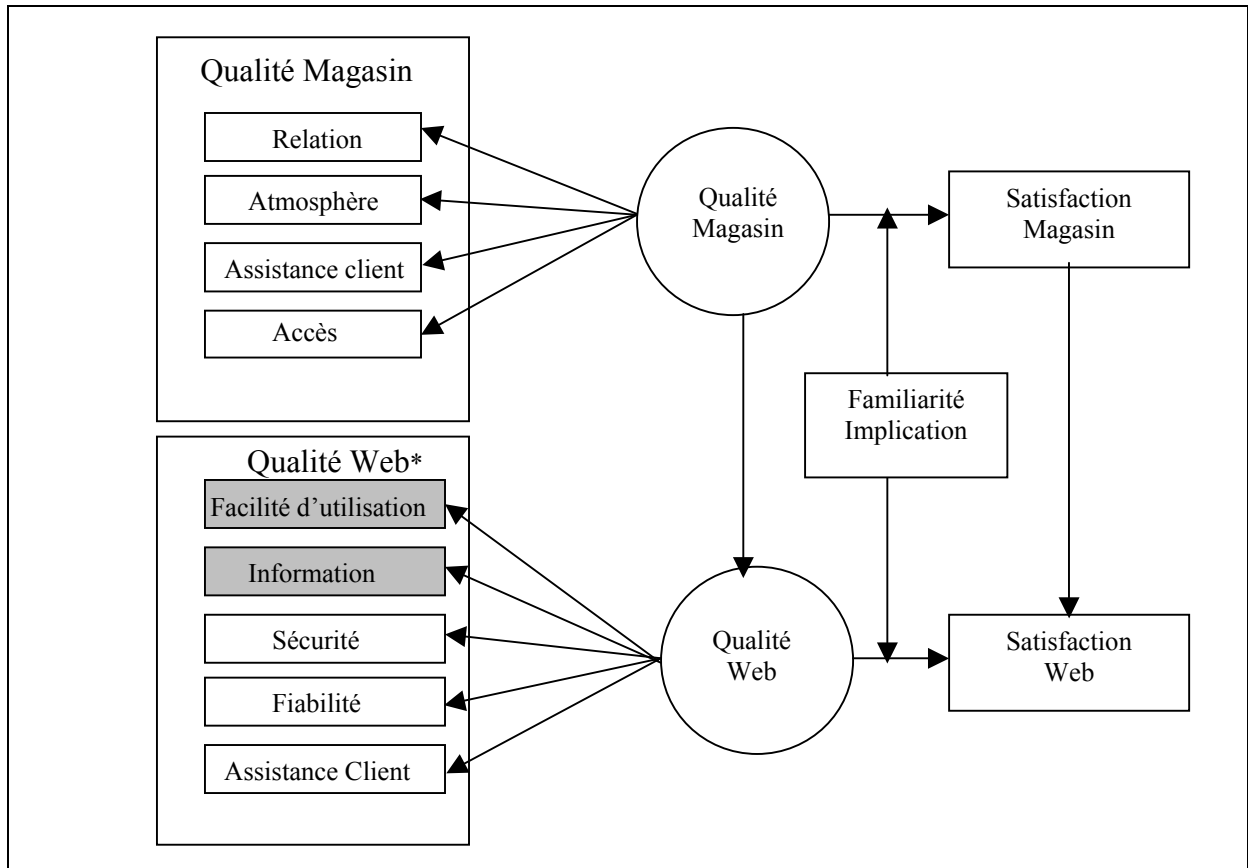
Qualité Magasin

Relation

Atmosphère

Assistance client

Accès

Qualité Magasin

Satisfaction Magasin

Familiarité Implication

Qualité Web*

Facilité d'utilisation

Information

Sécurité

Fiabilité

Assistance Client

Qualité Web

Satisfaction Web